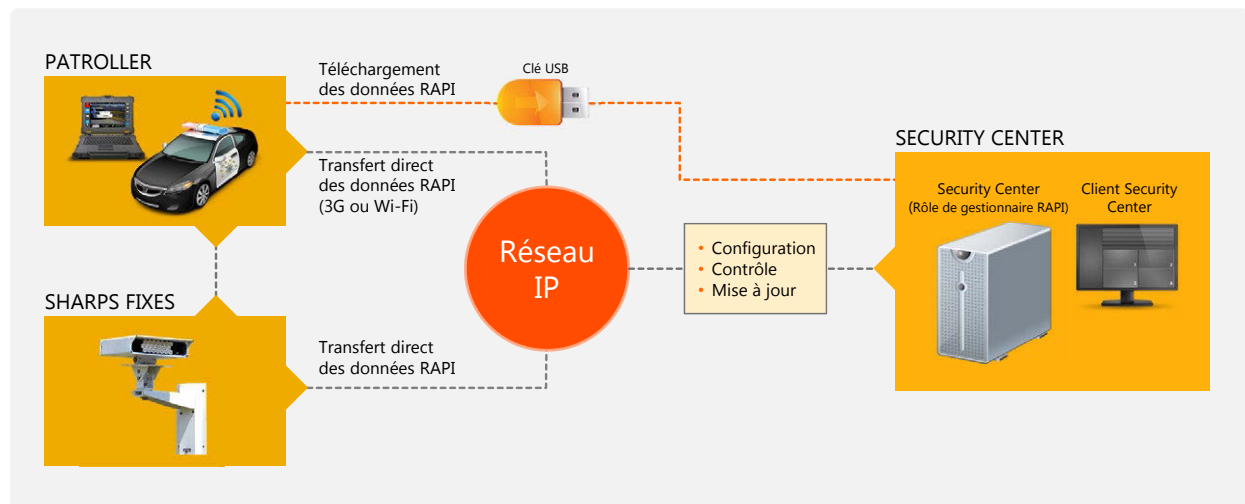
PATROLLER

Téléchargement des données RAPI

Clé USB

Transfert direct des données RAPI (3G ou Wi-Fi)

SECURITY CENTER

Security Center (Rôle de gestionnaire RAPI)

Client Security Center

Réseau IP

• Configuration
• Contrôle
• Mise à jour

SHARPS FIXES

Transfert direct des données RAPI